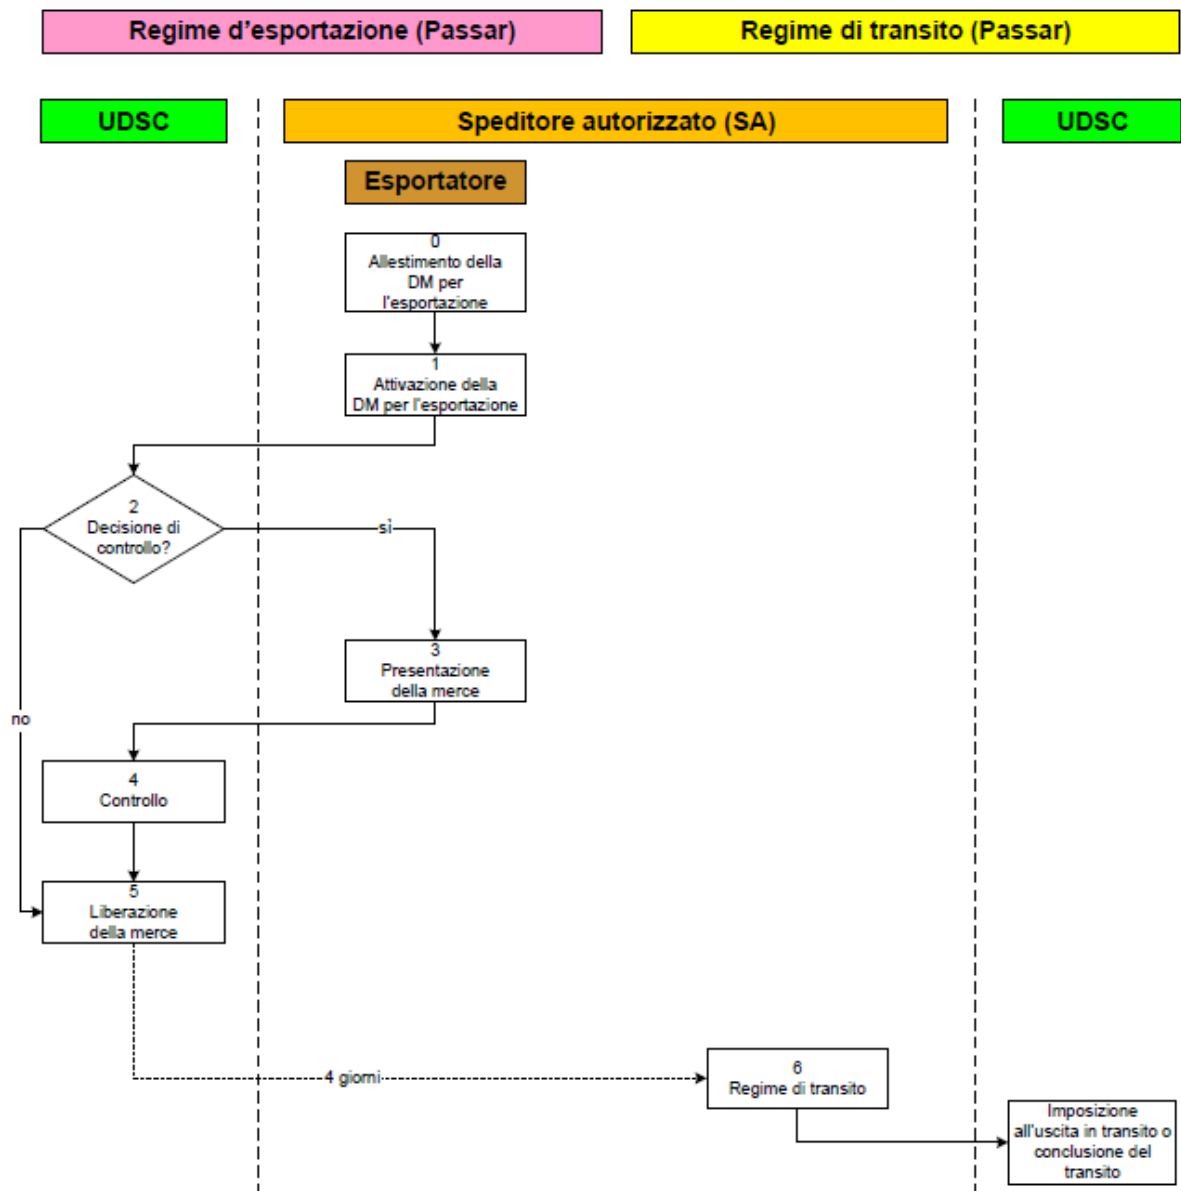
Regime d'esportazione (Passar)

Regime di transito (Passar)

UDSC

Speditore autorizzato (SA)

UDSC

Esportatore

0
Allestimento della DM per l'esportazione

1
Attivazione della DM per l'esportazione

2
Decisione di controllo?

sì

no

3
Presentazione della merce

4
Controllo

5
Liberazione della merce

4 giorni

6
Regime di transito

Imposizione all'uscita in transito o conclusione del transito